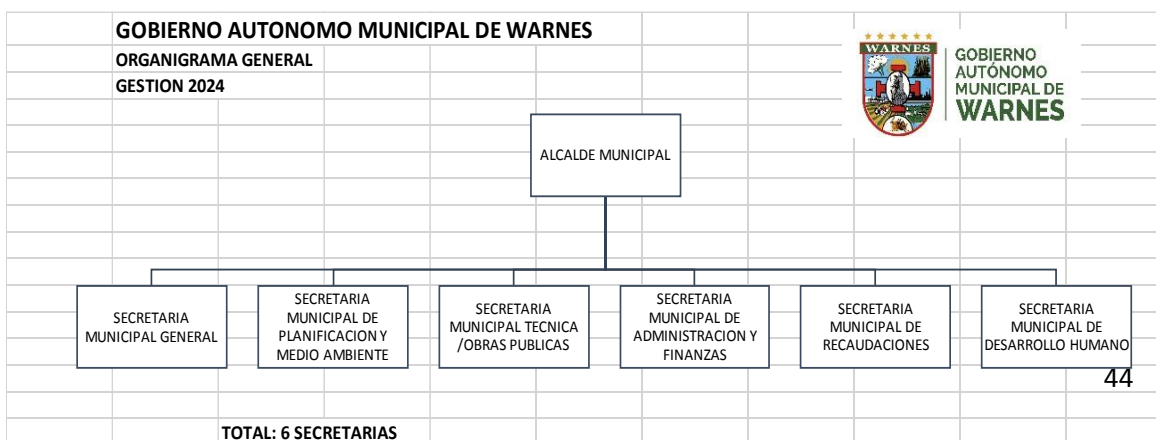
GOBIERNO AUTONOMO MUNICIPAL DE WARNES
ORGANIGRAMA GENERAL
GESTION 2024

WARNES
GOBIERNO AUTÓNOMO MUNICIPAL DE WARNES

ALCALDE MUNICIPAL

SECRETARIA MUNICIPAL GENERAL

SECRETARIA MUNICIPAL DE PLANIFICACION Y MEDIO AMBIENTE

SECRETARIA MUNICIPAL TECNICA /OBRAS PUBLICAS

SECRETARIA MUNICIPAL DE ADMINISTRACION Y FINANZAS

SECRETARIA MUNICIPAL DE RECAUDACIONES

SECRETARIA MUNICIPAL DE DESARROLLO HUMANO

44

TOTAL: 6 SECRETARIAS